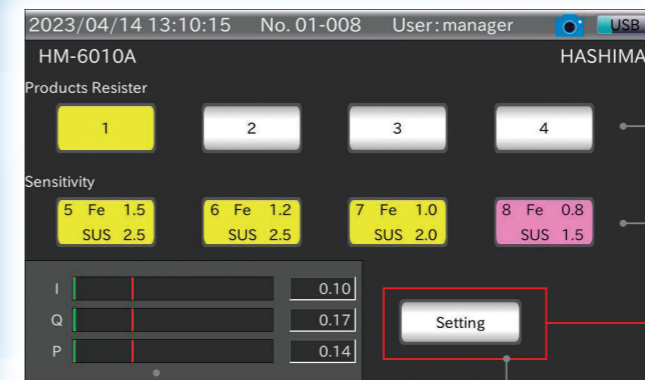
2023/04/14 13:10:15 No. 01-008 User: manager USB

HM-6010A HASHIMA

Products Resister

1 2 3 4

Sensitivity

5 Fe 1.5 SUS 2.5

6 Fe 1.2 SUS 2.5

7 Fe 1.0 SUS 2.0

8 Fe 0.8 SUS 1.5

I 0.10

Q 0.17

P 0.14

Setting